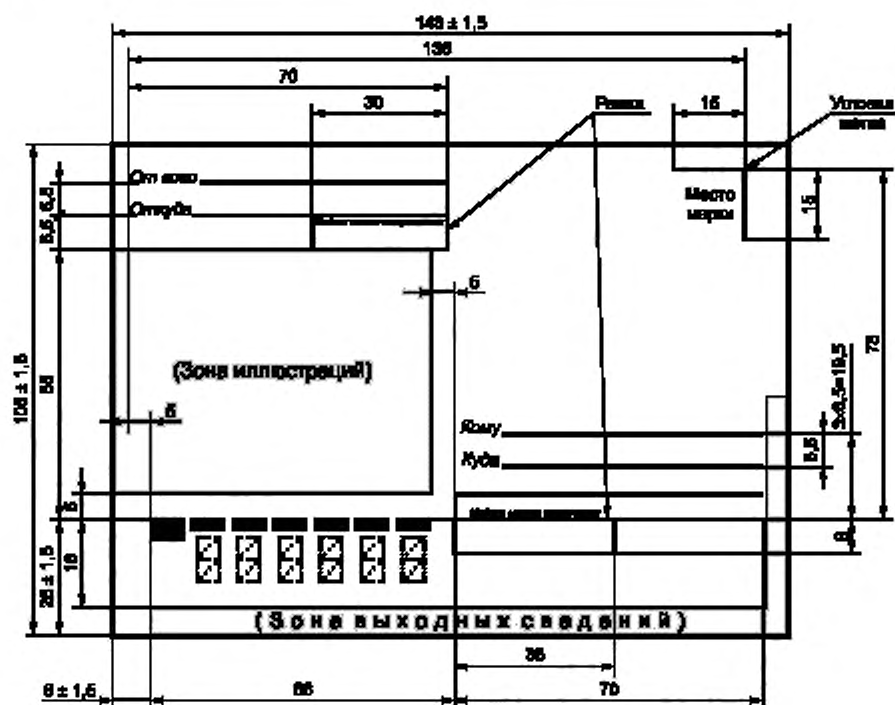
148 ± 1,5
136
70
30
Рамка
15
Угловая метка
От кого
Откуда
Место марки
15
5,5 6,5
5
(Зона иллюстраций)
58
105 ± 1,5
73
3×6,5=19,5
5
Кому
Куда
5,5
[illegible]
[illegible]
16
25 ± 1,5
8
(Зона выходных сведений)
35
8 ± 1,5
66
70